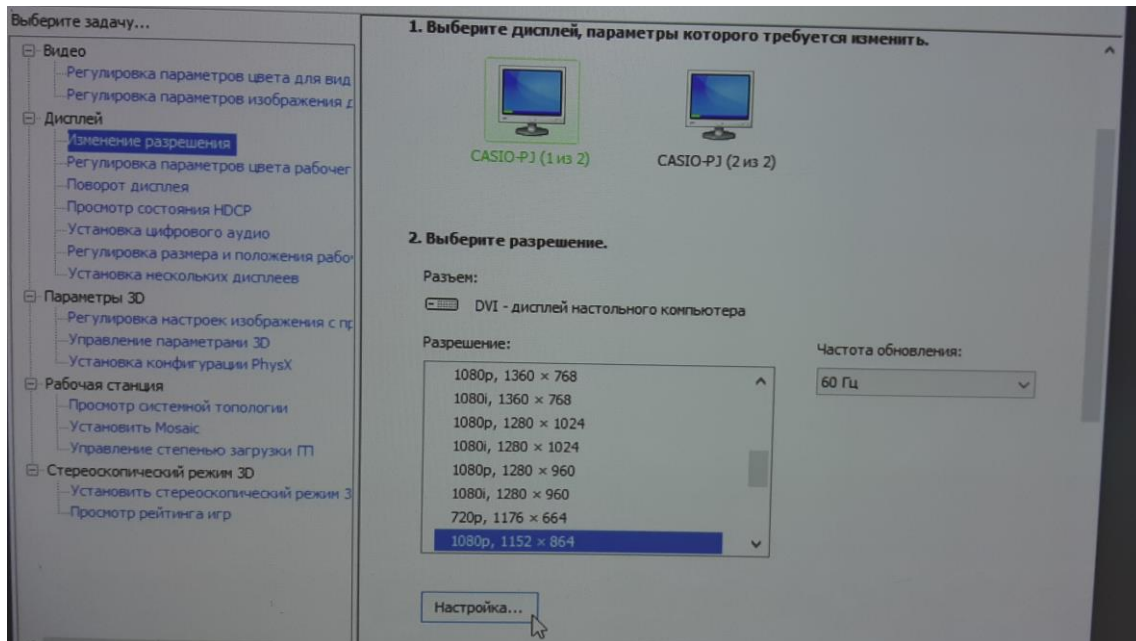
Выберите задачу...
Видео
Регулировка параметров цвета для вид
Регулировка параметров изображения д
Дисплей
Изменение разрешения
Регулировка параметров цвета рабочег
Поворот дисплея
Просмотр состояния HDCP
Установка цифрового аудио
Регулировка размера и положения рабо
Установка нескольких дисплеев
Параметры 3D
Регулировка настроек изображения с пр
Управление параметрами 3D
Установка конфигурации PhysX
Рабочая станция
Просмотр системной топологии
Установить Mosaic
Управление степенью загрузки ГП
Стереоскопический режим 3D
Установить стереоскопический режим 3
Просмотр рейтинга игр

1. Выберите дисплей, параметры которого требуется изменить.

CASIO-PJ (1 из 2)
CASIO-PJ (2 из 2)

2. Выберите разрешение.

Разъем:
DVI - дисплей настольного компьютера

Разрешение:
1080p, 1360 × 768
1080i, 1360 × 768
1080p, 1280 × 1024
1080i, 1280 × 1024
1080p, 1280 × 960
1080i, 1280 × 960
720p, 1176 × 664
1080p, 1152 × 864

Частота обновления:
60 Гц

Настройка...